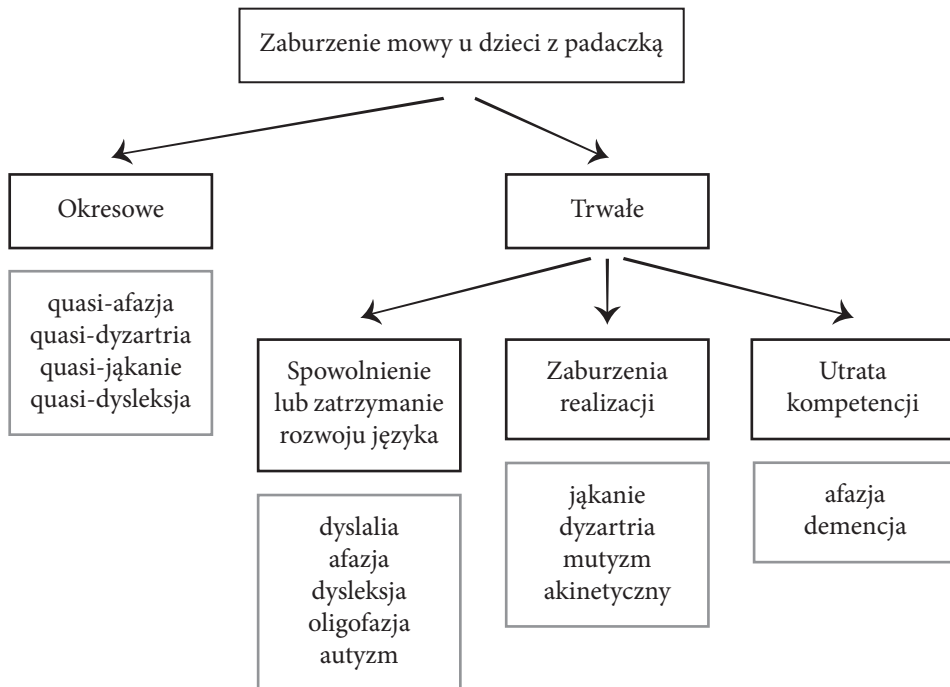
Zaburzenie mowy u dzieci z padaczką

Okresowe

quasi-afazja
quasi-dyzartria
quasi-jąkanie
quasi-dysleksja

Trwałe

Spowolnienie lub zatrzymanie rozwoju języka

dyslalia
afazja
dysleksja
oligofazja
autyzm

Zaburzenia realizacji

jąkanie
dyzartria
mutyzm akinetyczny

Utrata kompetencji

afazja
demencja